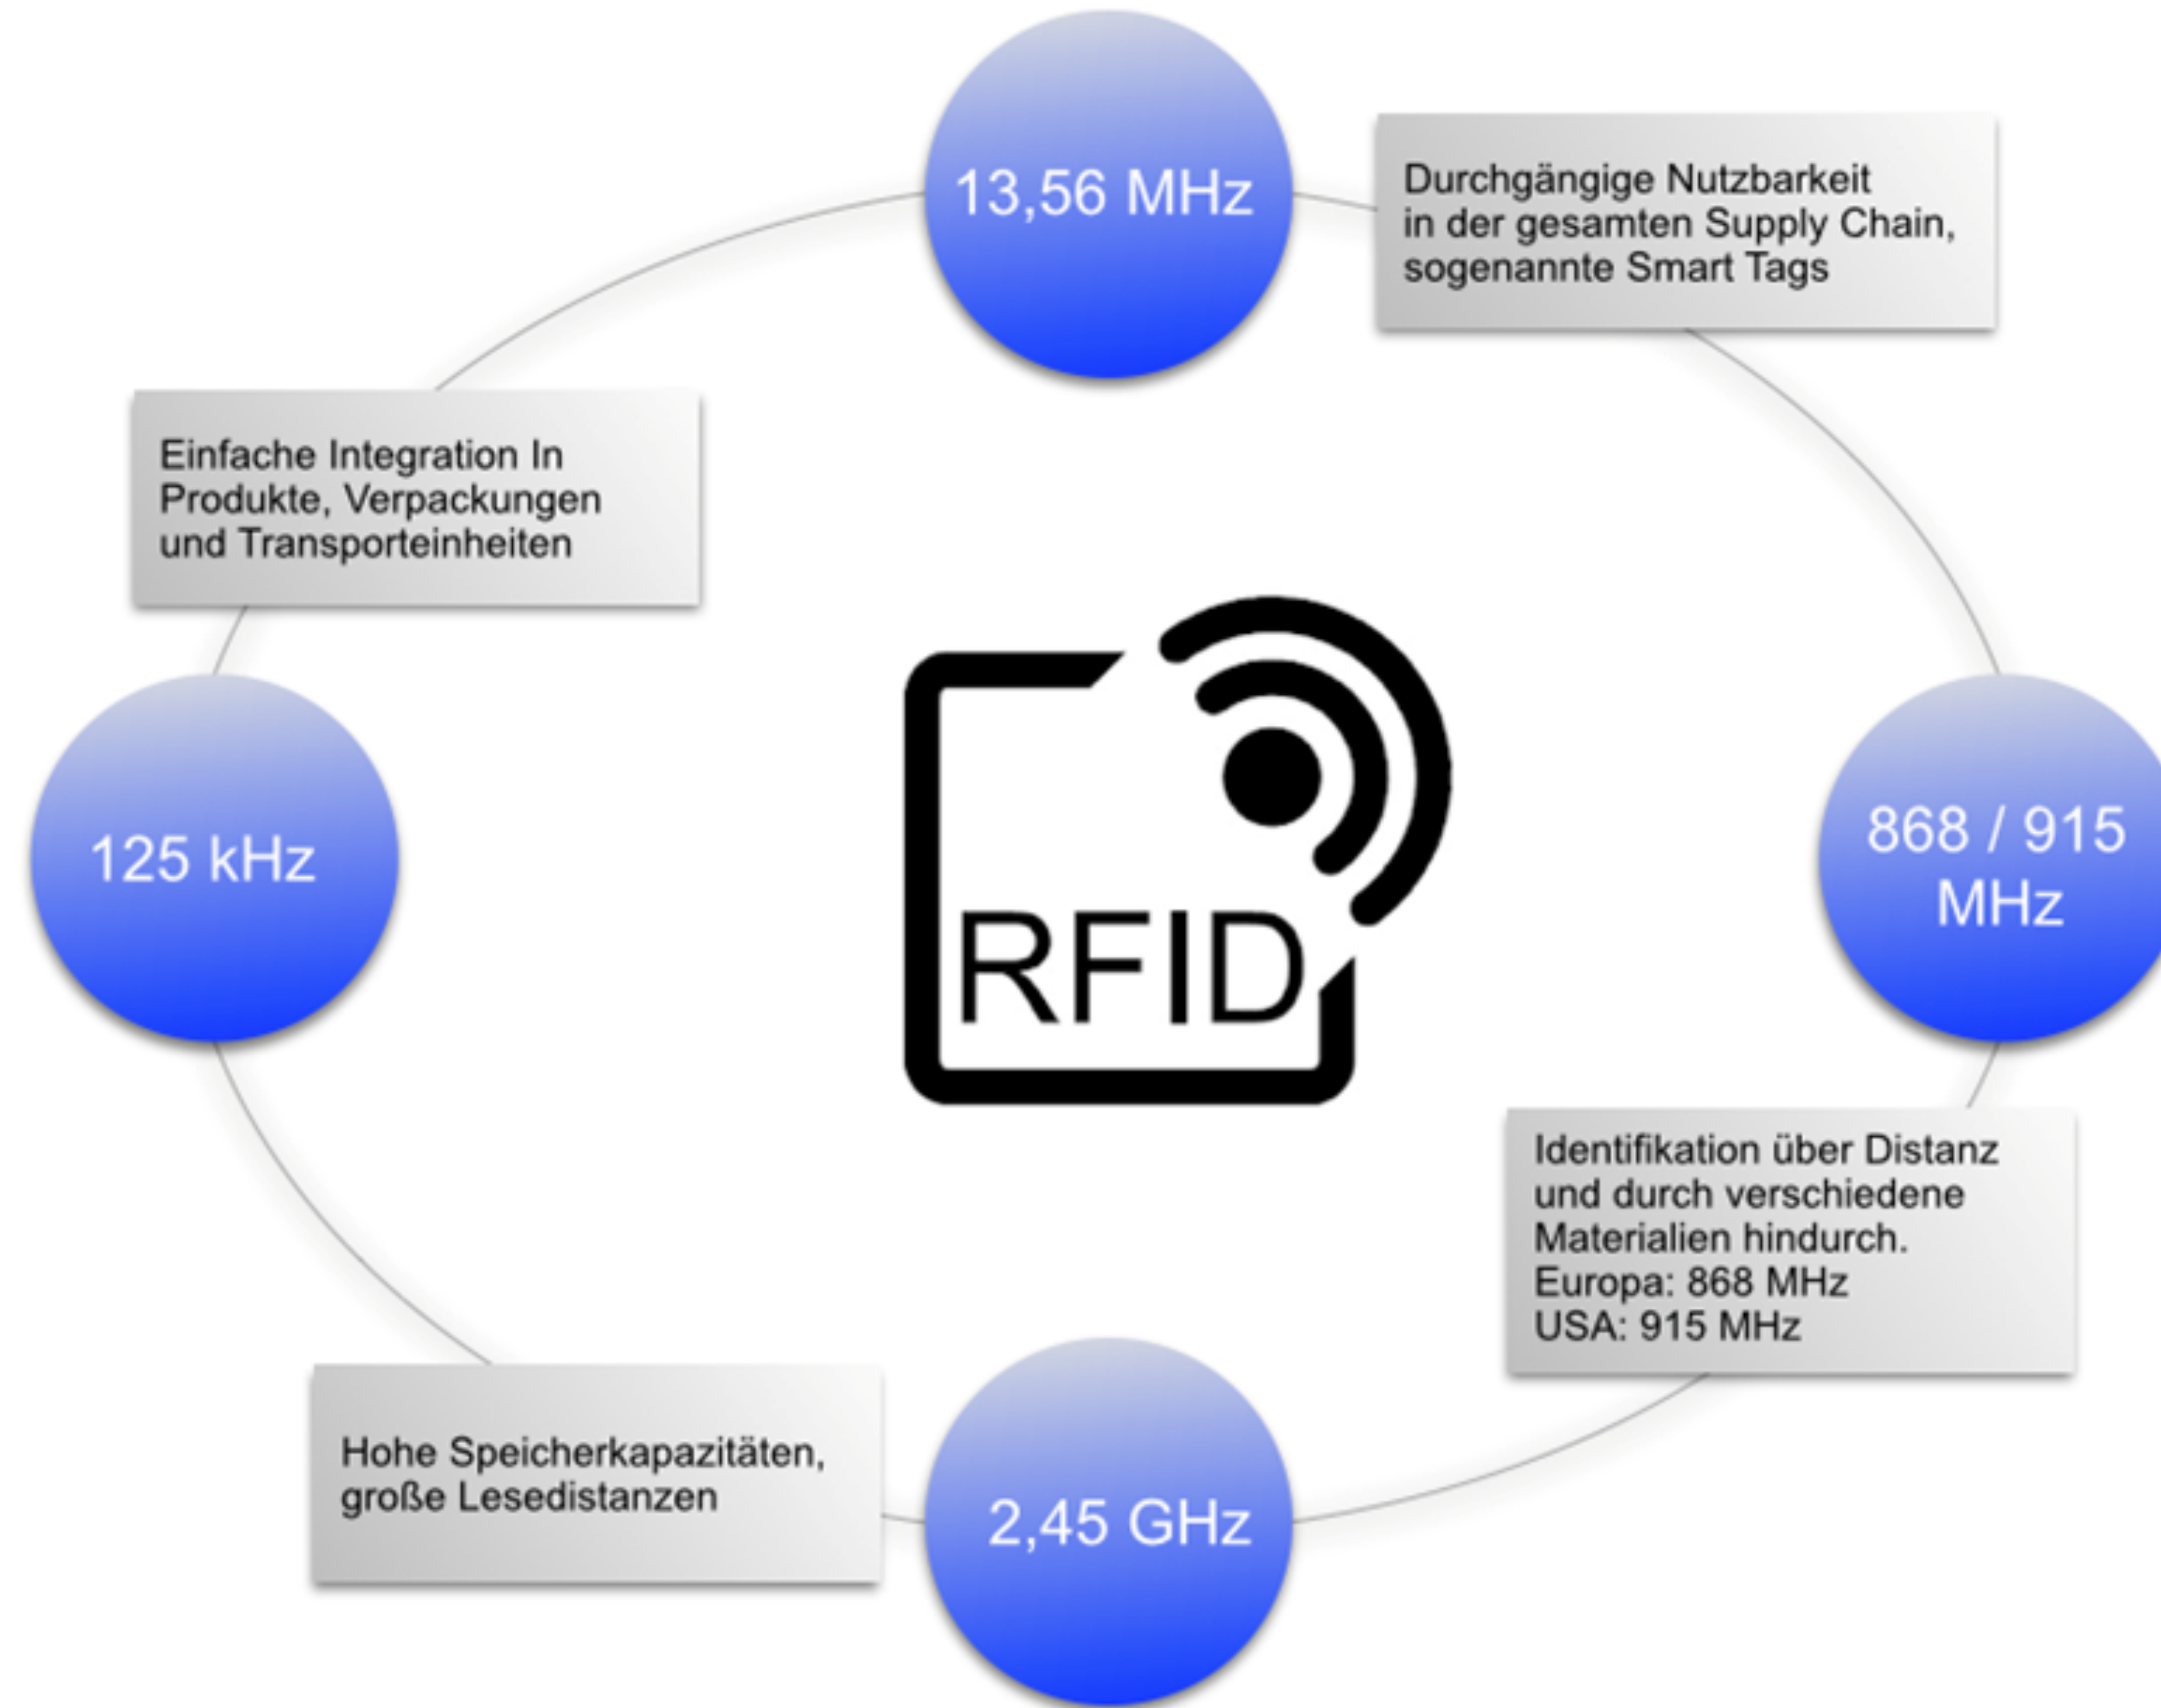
13,56 MHz

Durchgängige Nutzbarkeit in der gesamten Supply Chain, sogenannte Smart Tags

Einfache Integration In Produkte, Verpackungen und Transporteinheiten

125 kHz

RFID

868 / 915 MHz

Identifikation über Distanz und durch verschiedene Materialien hindurch.
Europa: 868 MHz
USA: 915 MHz

Hohe Speicherkapazitäten, große Lesedistanzen

2,45 GHz